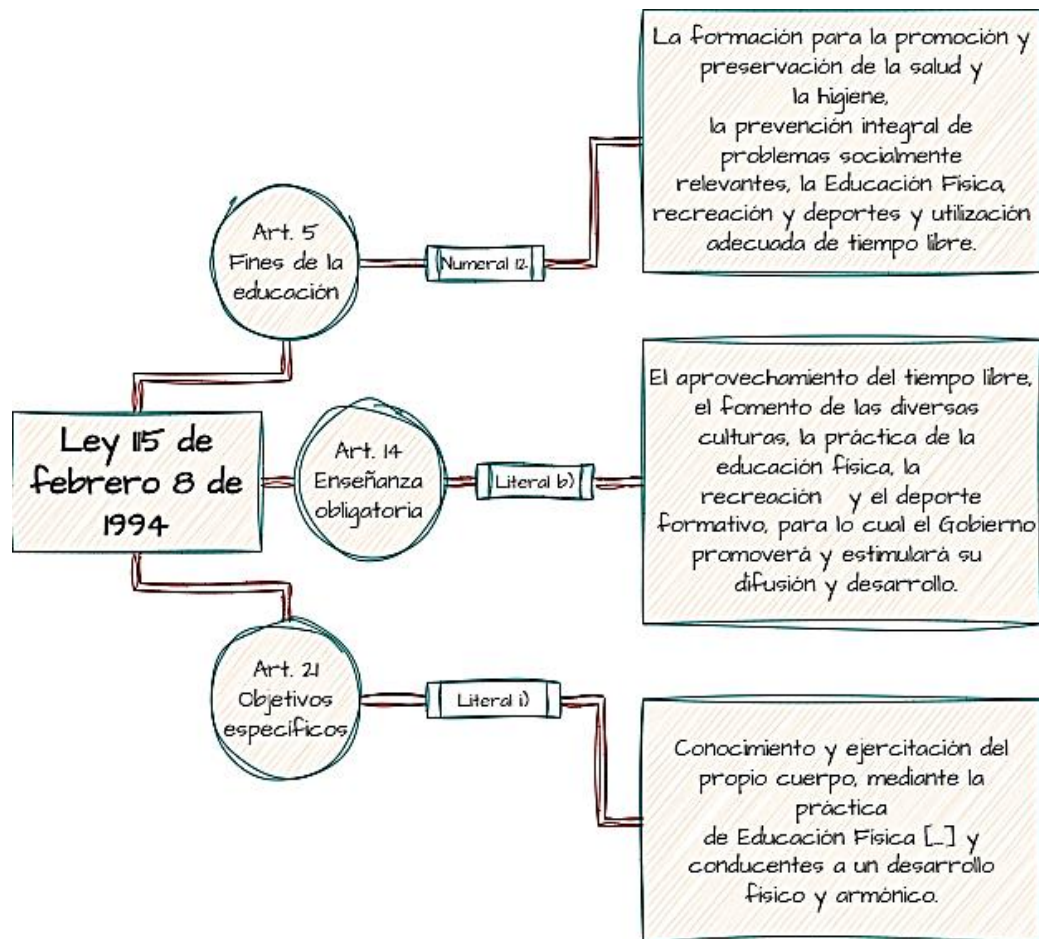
Ley 115 de febrero 8 de 1994

Art. 5 Fines de la educación

Numeral 12.

La formación para la promoción y preservación de la salud y la higiene, la prevención integral de problemas socialmente relevantes, la Educación Fisica, recreación y deportes y utilización adecuada de tiempo libre.

Art. 14 Enseñanza obligatoria

Literal b)

El aprovechamiento del tiempo libre, el fomento de las diversas culturas, la práctica de la educación física, la recreación y el deporte formativo, para lo cual el Gobierno promoverá y estimulará su difusión y desarrollo.

Art. 21 Objetivos específicos

Literal i)

Conocimiento y ejercitación del propio cuerpo, mediante la práctica de Educación Fisica [...] y conducentes a un desarrollo físico y armónico.